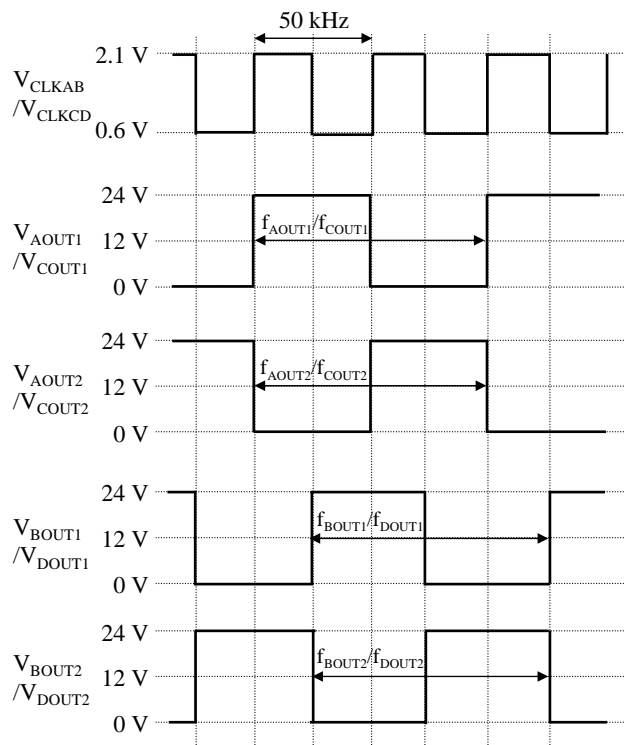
50 kHz

$V_{CLKAB}$ $/V_{CLKCD}$ 2.1 V 0.6 V

$V_{AOUT1}$ $/V_{COUT1}$ 24 V 12 V 0 V $f_{AOUT1}/f_{COUT1}$

$V_{AOUT2}$ $/V_{COUT2}$ 24 V 12 V 0 V $f_{AOUT2}/f_{COUT2}$

$V_{BOUT1}$ $/V_{DOUT1}$ 24 V 12 V 0 V $f_{BOUT1}/f_{DOUT1}$

$V_{BOUT2}$ $/V_{DOUT2}$ 24 V 12 V 0 V $f_{BOUT2}/f_{DOUT2}$